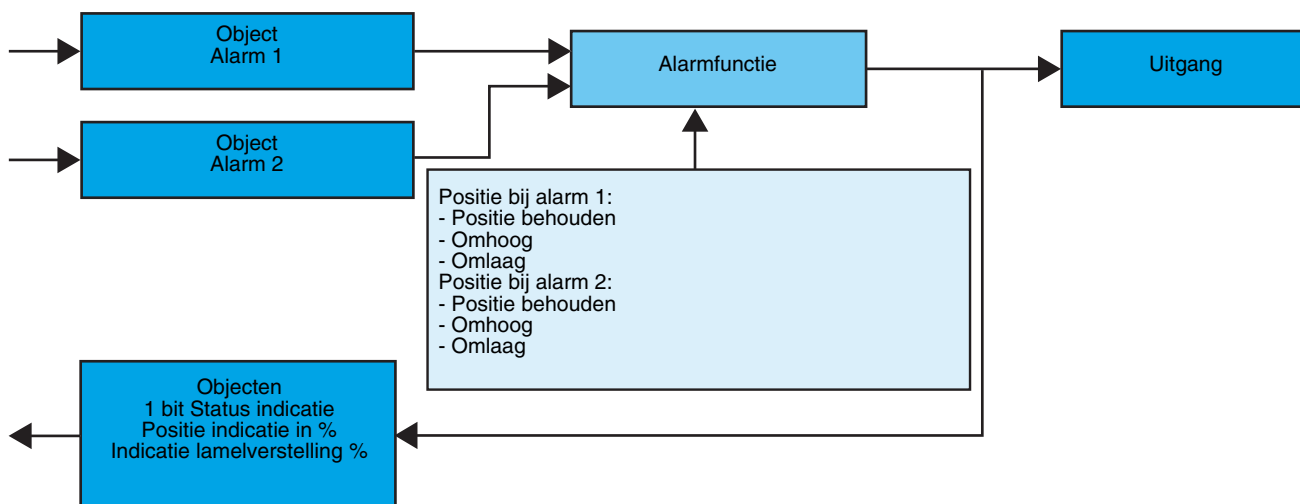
Object
Alarm 1

Object
Alarm 2

Alarmfunctie

Uitgang

Positie bij alarm 1:
- Positie behouden
- Omhoog
- Omlaag
Positie bij alarm 2:
- Positie behouden
- Omhoog
- Omlaag

Objecten
1 bit Status indicatie
Positie indicatie in %
Indicatie lamelverstelling %